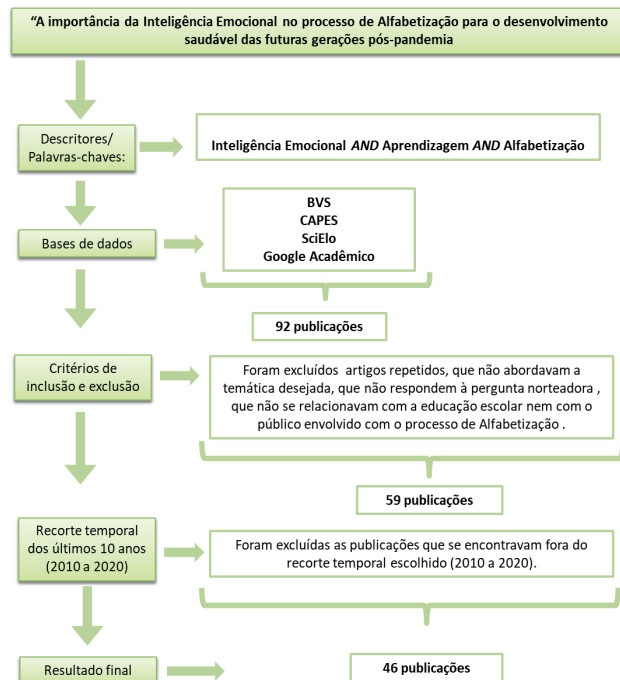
"A importância da Inteligência Emocional no processo de Alfabetização para o desenvolvimento saudável das futuras gerações pós-pandemia

Descritores/ Palavras-chaves:

Inteligência Emocional *AND* Aprendizagem *AND* Alfabetização

Bases de dados

BVS
CAPES
SciElo
Google Acadêmico

92 publicações

Critérios de inclusão e exclusão

Foram excluídos artigos repetidos, que não abordavam a temática desejada, que não respondem à pergunta norteadora , que não se relacionavam com a educação escolar nem com o público envolvido com o processo de Alfabetização .

59 publicações

Recorte temporal dos últimos 10 anos (2010 a 2020)

Foram excluídas as publicações que se encontravam fora do recorte temporal escolhido (2010 a 2020).

Resultado final

46 publicações